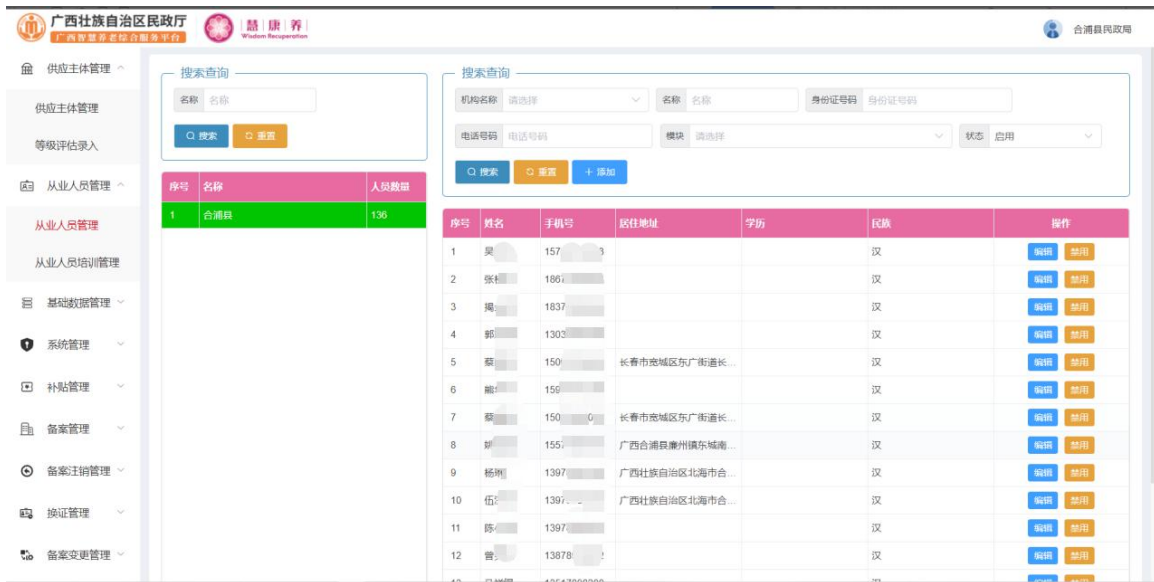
广西壮族自治区民政厅
广西智慧养老综合服务平台

慧 康 养
Wisdom Recuperation

合浦县民政局

供应主体管理
供应主体管理
等级评估录入
从业人员管理
从业人员管理
从业人员培训管理
基础数据管理
系统管理
补贴管理
备案管理
备案注销管理
换证管理
备案变更管理

搜索查询
名称 名称
搜索 重置

| 序号 | 名称 | 人员数量 |
|---|---|---|
| 1 | 合浦县 | 136 |

搜索查询
机构名称 请选择 名称 名称 身份证号码 身份证号码
电话号码 电话号码 模块 请选择 状态 启用
搜索 重置 + 添加

| 序号 | 姓名 | 手机号 | 居住地址 | 学历 | 民族 | 操作 |
|---|---|---|---|---|---|---|
| 1 | 吴 | 157 3 | | | 汉 | 编辑 禁用 |
| 2 | 张 | 186 | | | 汉 | 编辑 禁用 |
| 3 | 揭 | 1837 | | | 汉 | 编辑 禁用 |
| 4 | 郭 | 1303 | | | 汉 | 编辑 禁用 |
| 5 | 蔡 | 150 | 长春市宽城区东广街道长... | | 汉 | 编辑 禁用 |
| 6 | 熊 | 159 | | | 汉 | 编辑 禁用 |
| 7 | 蔡 | 150 0 | 长春市宽城区东广街道长... | | 汉 | 编辑 禁用 |
| 8 | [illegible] | 155 | 广西合浦县廉州镇东城南... | | 汉 | 编辑 禁用 |
| 9 | 杨 | 1397 | 广西壮族自治区北海市合... | | 汉 | 编辑 禁用 |
| 10 | 伍 | 1397 | 广西壮族自治区北海市合... | | 汉 | 编辑 禁用 |
| 11 | 陈 | 1397 | | | 汉 | 编辑 禁用 |
| 12 | 曾 | 13878 | | | 汉 | 编辑 禁用 |